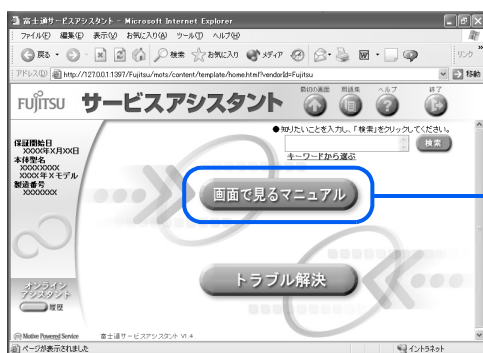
富士通サービスアシスタント - Microsoft Internet Explorer

ファイル(F) 編集(E) 表示(V) お気に入り(A) ツール(T) ヘルプ(H)

戻る 検索 お気に入り メディア

アドレス(D) http://127.0.0.1:1397/Fujitsu/mots/content/template/home.html?vendorId=Fujitsu

移動 リンク

FUJITSU サービスアシスタント

前回の画面 閉じる ヘルプ 終了

●知りたいことを入力し、「検索」をクリックしてください。

検索

キーワードから選ぶ

保証開始日
XXXX年X月XX日
本体型名
XXXXXXXX
XXXX年Xモデル
製造番号
XXXXXXX

画面で見るマニュアル

トラブル解決

オンライン
アシスタント

履歴

Motive Powered Service 富士通サービスアシスタント V1.4

ページが表示されました

イントラネット